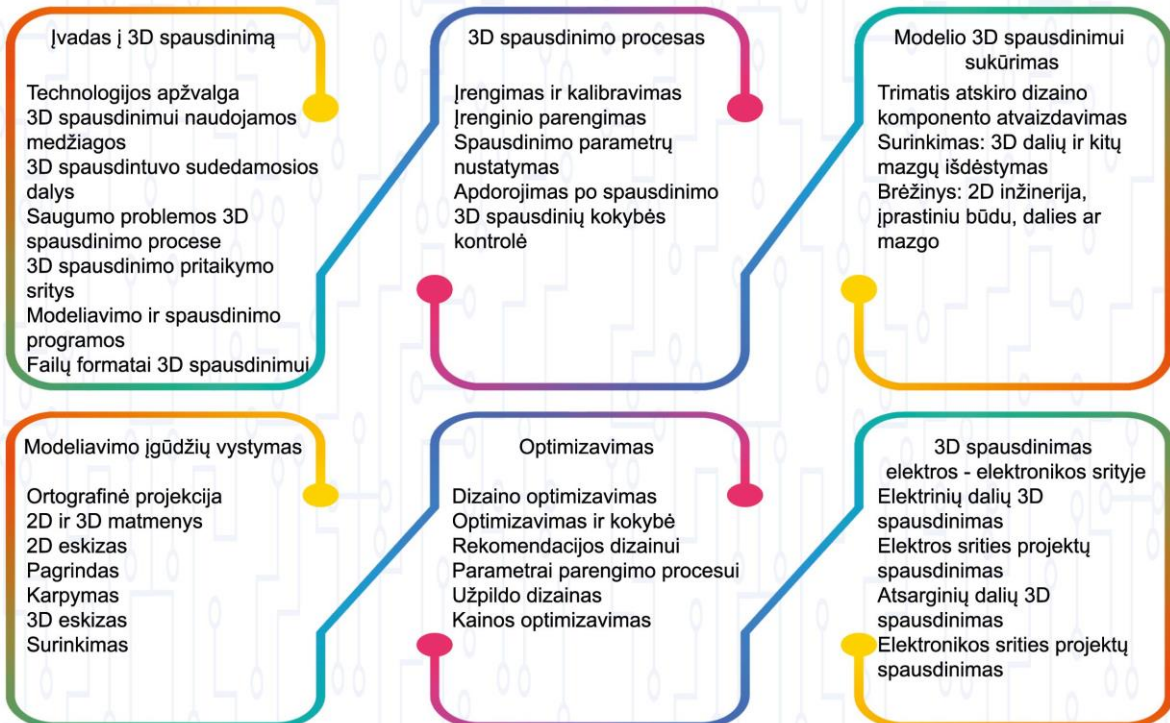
Įvadas į 3D spausdinimą

Technologijos apžvalga
3D spausdinimui naudojamos medžiagos
3D spausdintuvo sudedamosios dalys
Saugumo problemos 3D spausdinimo procese
3D spausdinimo pritaikymo sritys
Modeliavimo ir spausdinimo programos
Failų formatai 3D spausdinimui

3D spausdinimo procesas

Įrengimas ir kalibravimas
Įrenginio parengimas
Spausdinimo parametrų nustatymas
Apdorojimas po spausdinimo
3D spausdinių kokybės kontrolė

Modelio 3D spausdinimui sukūrimas

Trimatis atskiro dizaino komponento atvaizdavimas
Surinkimas: 3D dalių ir kitų mazgų išdėstymas
Brėžinys: 2D inžinerija, įprastiniu būdu, dalies ar mazgo

Modeliavimo įgūdžių vystymas

Ortografinė projekcija
2D ir 3D matmenys
2D eskizas
Pagrindas
Karpymas
3D eskizas
Surinkimas

Optimizavimas

Dizaino optimizavimas
Optimizavimas ir kokybė
Rekomendacijos dizainui
Parametrai parengimo procesui
Užpildo dizainas
Kainos optimizavimas

3D spausdinimas elektros - elektronikos srityje
Elektrinių dalių 3D spausdinimas
Elektros srities projektų spausdinimas
Atsarginių dalių 3D spausdinimas
Elektronikos srities projektų spausdinimas